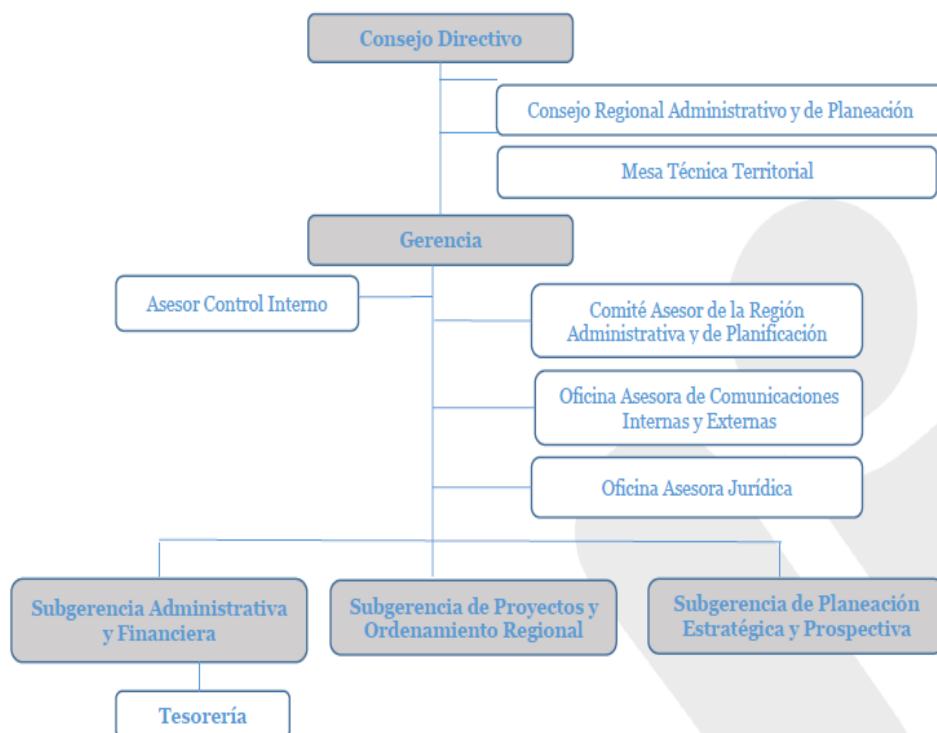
Consejo Directivo

Consejo Regional Administrativo y de Planeación

Mesa Técnica Territorial

Gerencia

Asesor Control Interno

Comité Asesor de la Región Administrativa y de Planificación

Oficina Asesora de Comunicaciones Internas y Externas

Oficina Asesora Jurídica

Subgerencia Administrativa y Financiera

Subgerencia de Proyectos y Ordenamiento Regional

Subgerencia de Planeación Estratégica y Prospectiva

Tesorería